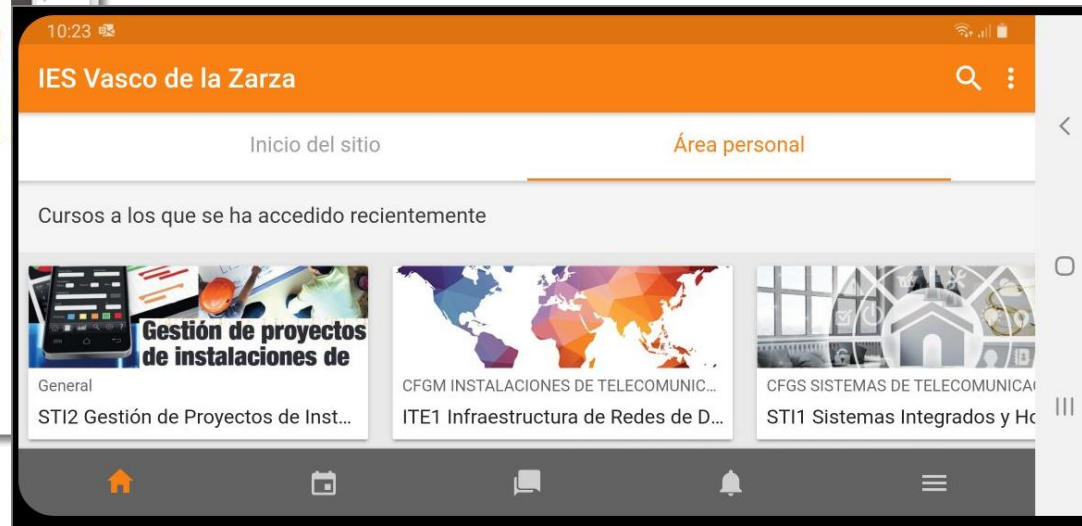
10:23

IES Vasco de la Zarza

Inicio del sitio

Área personal

Cursos a los que se ha accedido recientemente

Gestión de proyectos de instalaciones de

General

STI2 Gestión de Proyectos de Inst...

CFGM INSTALACIONES DE TELECOMUNIC...

ITE1 Infraestructura de Redes de D...

CFGS SISTEMAS DE TELECOMUNICA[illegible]

STI1 Sistemas Integrados y H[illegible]